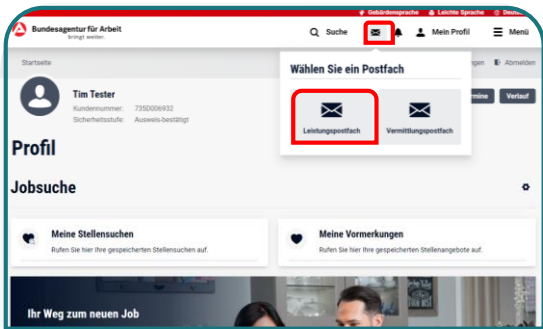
Gebärdensprache Leichte Sprache Deuts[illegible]

Bundesagentur für Arbeit
bringt weiter.

Suche Mein Profil Menü

Startseite

Wählen Sie ein Postfach

Leistungspostfach Vermittlungspostfach

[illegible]ngen Abmelden

Tim Tester
Kundennummer: 7350006932
Sicherheitsstufe: Ausweis-bestätigt

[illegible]mine Verlauf

Profil

Jobsuche

Meine Stellensuchen
Rufen Sie hier Ihre gespeicherten Stellensuchen auf.

Meine Vormerkungen
Rufen Sie hier Ihre gespeicherten Stellenangebote auf.

Ihr Weg zum neuen Job